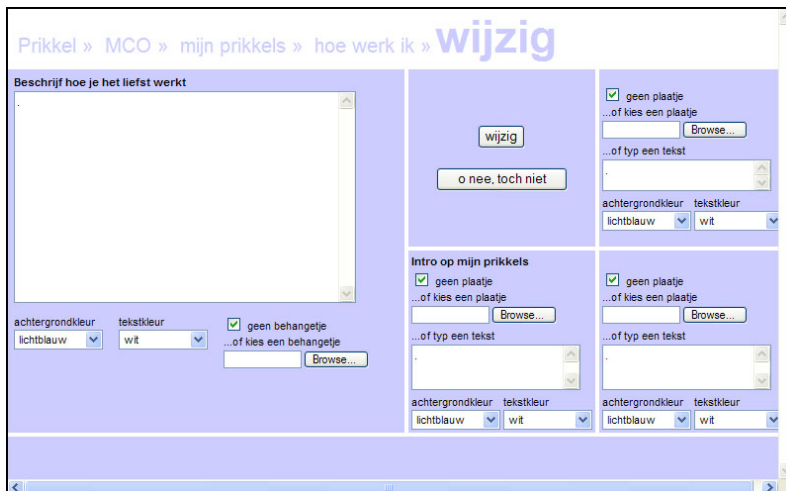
Prikkel » MCO » mijn prikkels » hoe werk ik » wijzig

Beschrijf hoe je het liefst werkt

.

achtergrondkleur lichtblauw
tekstkleur wit

geen behangetje
...of kies een behangetje
Browse...

wijzig

o nee, toch niet

geen plaatje
...of kies een plaatje
Browse...
...of typ een tekst
.
achtergrondkleur lichtblauw
tekstkleur wit

Intro op mijn prikkels
geen plaatje
...of kies een plaatje
Browse...
...of typ een tekst
.
achtergrondkleur lichtblauw
tekstkleur wit

geen plaatje
...of kies een plaatje
Browse...
...of typ een tekst
.
achtergrondkleur lichtblauw
tekstkleur wit